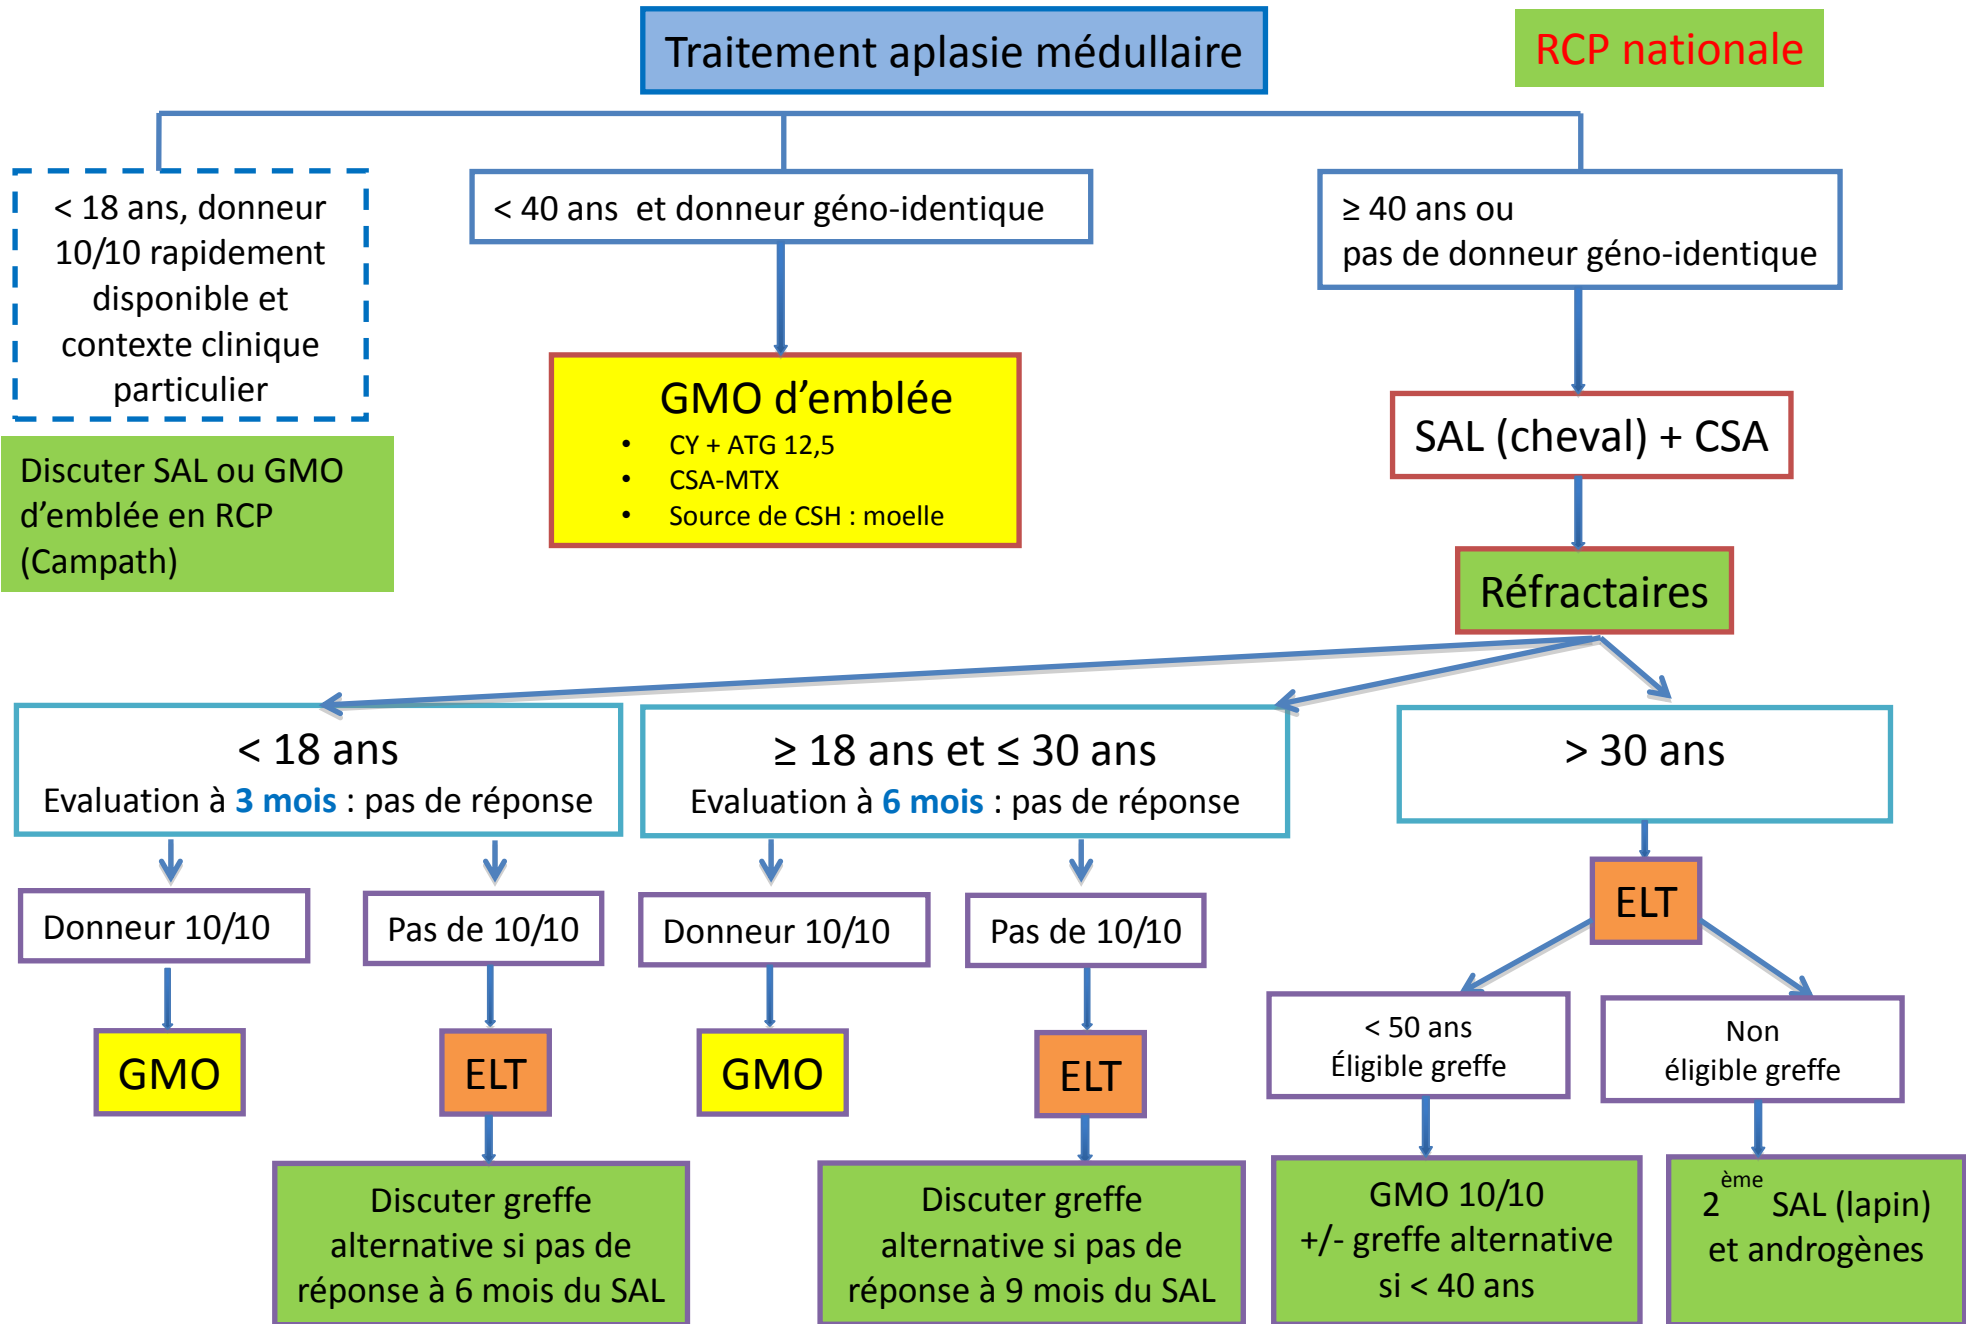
Traitement aplasie médullaire

RCP nationale

< 18 ans, donneur 10/10 rapidement disponible et contexte clinique particulier

Discuter SAL ou GMO d'emblée en RCP (Campath)

< 40 ans et donneur géno-identique

GMO d'emblée
- CY + ATG 12,5
- CSA-MTX
- Source de CSH : moelle

≥ 40 ans ou pas de donneur géno-identique

SAL (cheval) + CSA

Réfractaires

< 18 ans
Evaluation à 3 mois : pas de réponse

Donneur 10/10

GMO

Pas de 10/10

ELT

Discuter greffe alternative si pas de réponse à 6 mois du SAL

≥ 18 ans et ≤ 30 ans
Evaluation à 6 mois : pas de réponse

Donneur 10/10

GMO

Pas de 10/10

ELT

Discuter greffe alternative si pas de réponse à 9 mois du SAL

> 30 ans

ELT

< 50 ans
Éligible greffe

GMO 10/10
+/- greffe alternative si < 40 ans

Non éligible greffe

$2^{ème}$ SAL (lapin) et androgènes